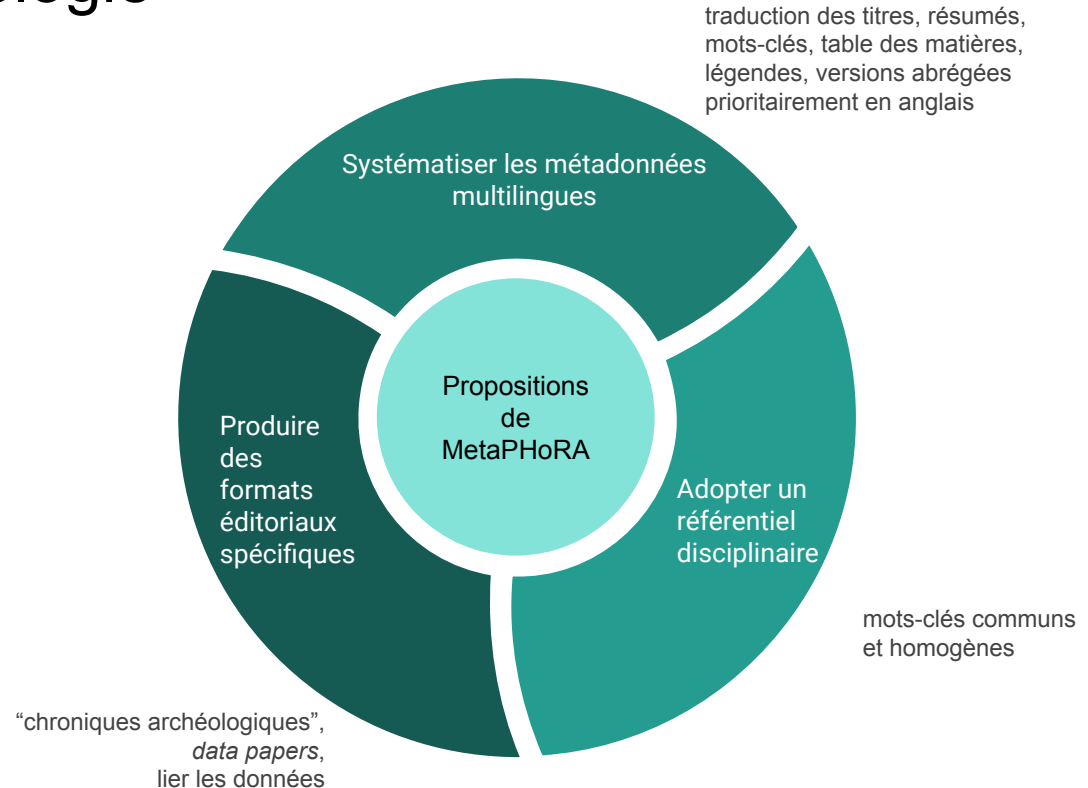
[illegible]ogie

traduction des titres, résumés, mots-clés, table des matières, légendes, versions abrégées prioritairement en anglais

Systématiser les métadonnées multilingues

Propositions de MetaPHoRA

Produire des formats éditoriaux spécifiques

Adopter un référentiel disciplinaire

mots-clés communs et homogènes

“chroniques archéologiques”, *data papers*, lier les données